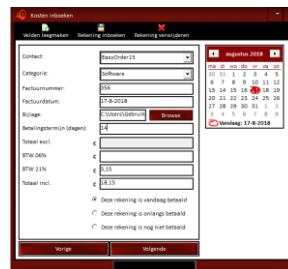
Kosten inboeken

Velden leegmaken Rekening inboeken Rekening verwijderen

Contact: BasyOrder15

Categorie: Software

Factuurnummer: 356

Factuurdatum: 17-8-2018

Bijlage: C:\Users\Gebruik Browse

Betalingstermijn (dagen): 14

Totaal excl. €

BTW 06% €

BTW 21% € 3,15

Totaal incl. € 18,15

Deze rekening is vandaag betaald

Deze rekening is onlangs betaald

Deze rekening is nog niet betaald

Vorige Volgende

augustus 2018

| ma | di | wo | do | vr | za | zo |
|---|---|---|---|---|---|---|
| 30 | 31 | 1 | 2 | 3 | 4 | 5 |
| 6 | 7 | 8 | 9 | 10 | 11 | 12 |
| 13 | 14 | 15 | 16 | 17 | 18 | 19 |
| 20 | 21 | 22 | 23 | 24 | 25 | 26 |
| 27 | 28 | 29 | 30 | 31 | 1 | 2 |
| 3 | 4 | 5 | 6 | 7 | 8 | 9 |

Vandaag: 17-8-2018